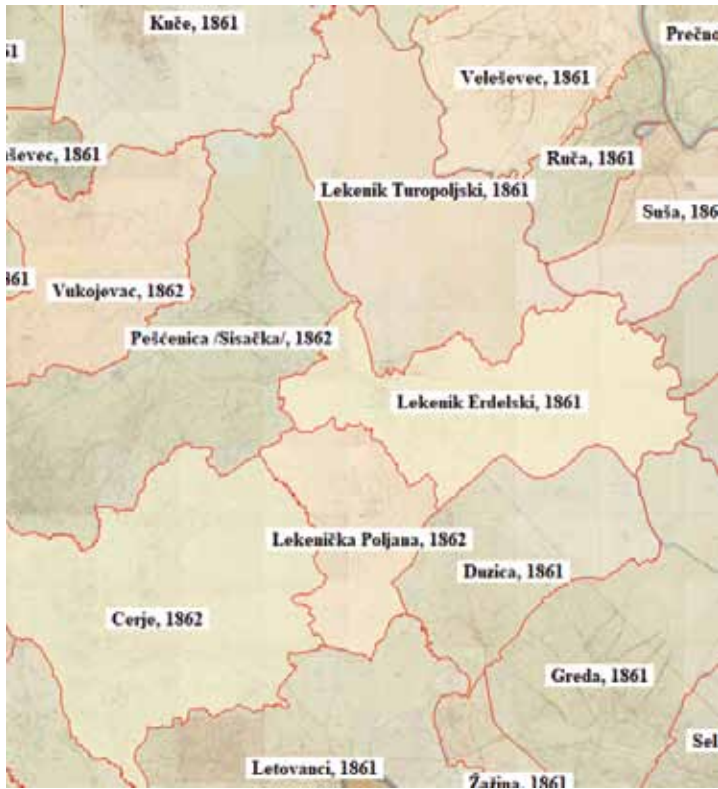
Kuče, 1861

Prečno

51

Velešovec, 1861

ševec, 1861

Ruča, 1861

Lekenik Turopoljski, 1861

Suša, 186

61

Vukojevac, 1862

Pešćenica /Sisačka/, 1862

Lekenik Erdelski, 1861

Lekenička Poljana, 1862

Dužica, 1861

Cerje, 1862

Greda, 1861

Sel

Letovanci, 1861

Žažina, 1861